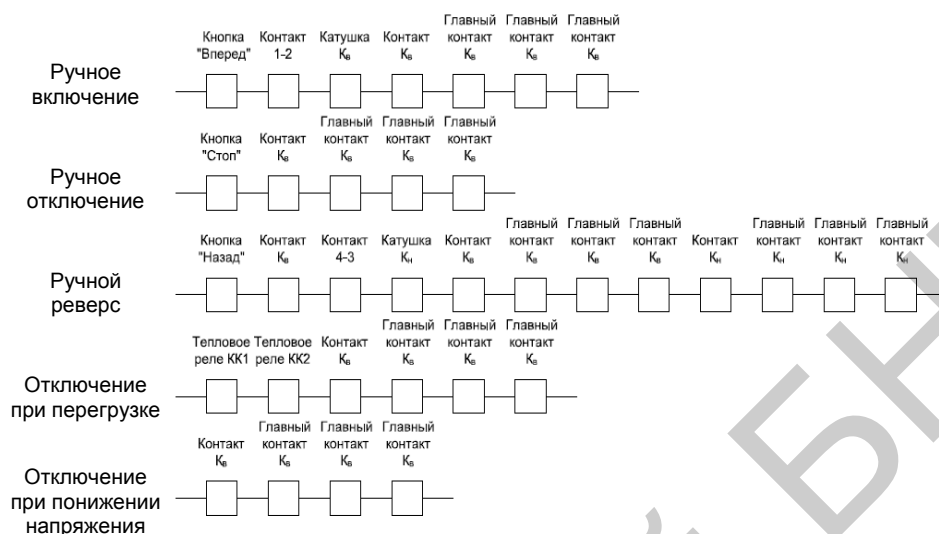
Ручное включение

Кнопка "Вперед"
Контакт 1-2
Катушка $К_в$
Контакт $К_в$
Главный контакт $К_в$
Главный контакт $К_в$
Главный контакт $К_в$

Ручное отключение

Кнопка "Стоп"
Контакт $К_в$
Главный контакт $К_в$
Главный контакт $К_в$
Главный контакт $К_в$

Ручной реверс

Кнопка "Назад"
Контакт $К_в$
Контакт 4-3
Катушка $К_н$
Контакт $К_в$
Главный контакт $К_в$
Главный контакт $К_в$
Главный контакт $К_в$
Контакт $К_н$
Главный контакт $К_н$
Главный контакт $К_н$
Главный контакт $К_н$

Отключение при перегрузке

Тепловое реле КК1
Тепловое реле КК2
Контакт $К_в$
Главный контакт $К_в$
Главный контакт $К_в$
Главный контакт $К_в$

Отключение при понижении напряжения

Контакт $К_в$
Главный контакт $К_в$
Главный контакт $К_в$
Главный контакт $К_в$

БНТУ